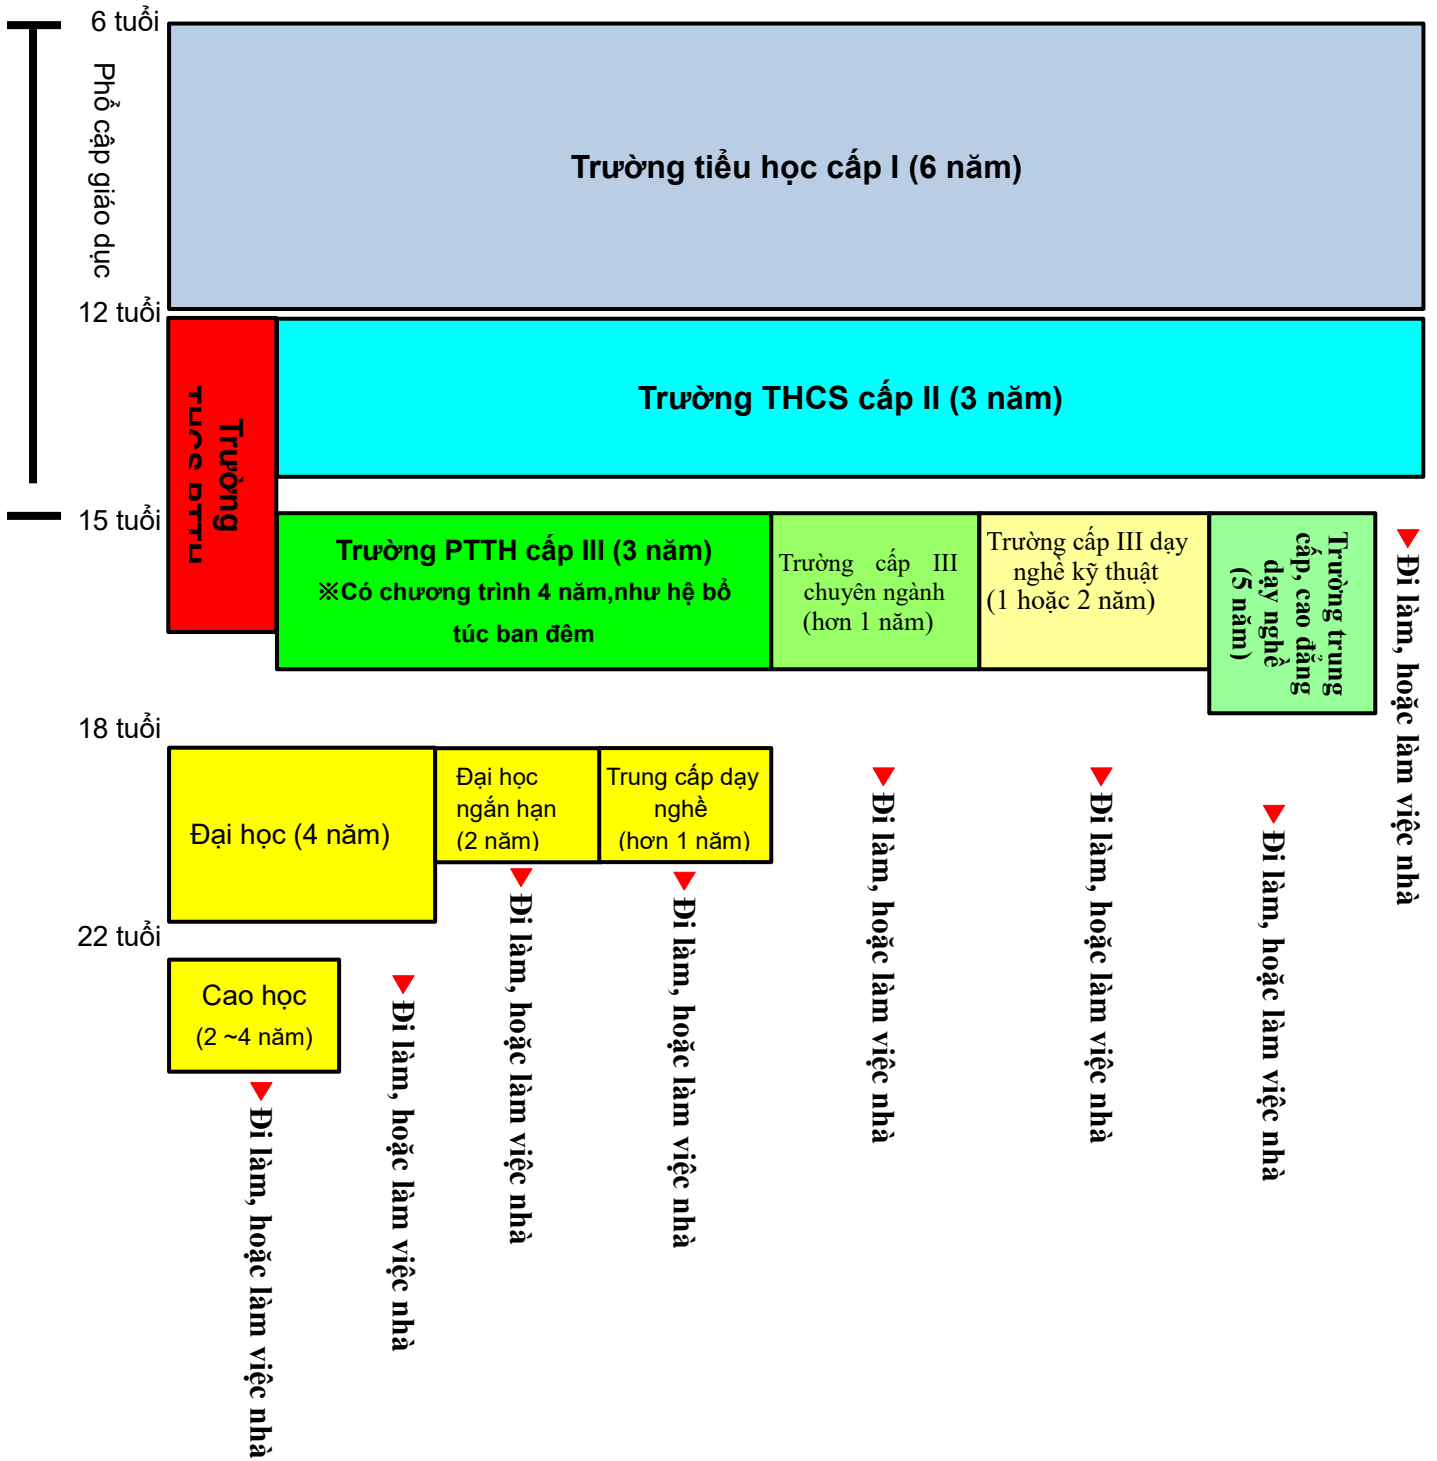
6 tuổi

Phổ cập giáo dục

Trường tiểu học cấp I (6 năm)

12 tuổi

Trường THCS PTTH

Trường THCS cấp II (3 năm)

15 tuổi

Trường PTTH cấp III (3 năm)
※Có chương trình 4 năm,như hệ bổ túc ban đêm

Trường cấp III chuyên ngành (hơn 1 năm)

Trường cấp III dạy nghề kỹ thuật (1 hoặc 2 năm)

Trường trung cấp, cao đẳng dạy nghề (5 năm)

Đi làm, hoặc làm việc nhà

18 tuổi

Đại học (4 năm)

Đại học ngắn hạn (2 năm)

Trung cấp dạy nghề (hơn 1 năm)

Đi làm, hoặc làm việc nhà

Đi làm, hoặc làm việc nhà

Đi làm, hoặc làm việc nhà

Đi làm, hoặc làm việc nhà

22 tuổi

Cao học (2 ~4 năm)

Đi làm, hoặc làm việc nhà

Đi làm, hoặc làm việc nhà

Đi làm, hoặc làm việc nhà

Đi làm, hoặc làm việc nhà